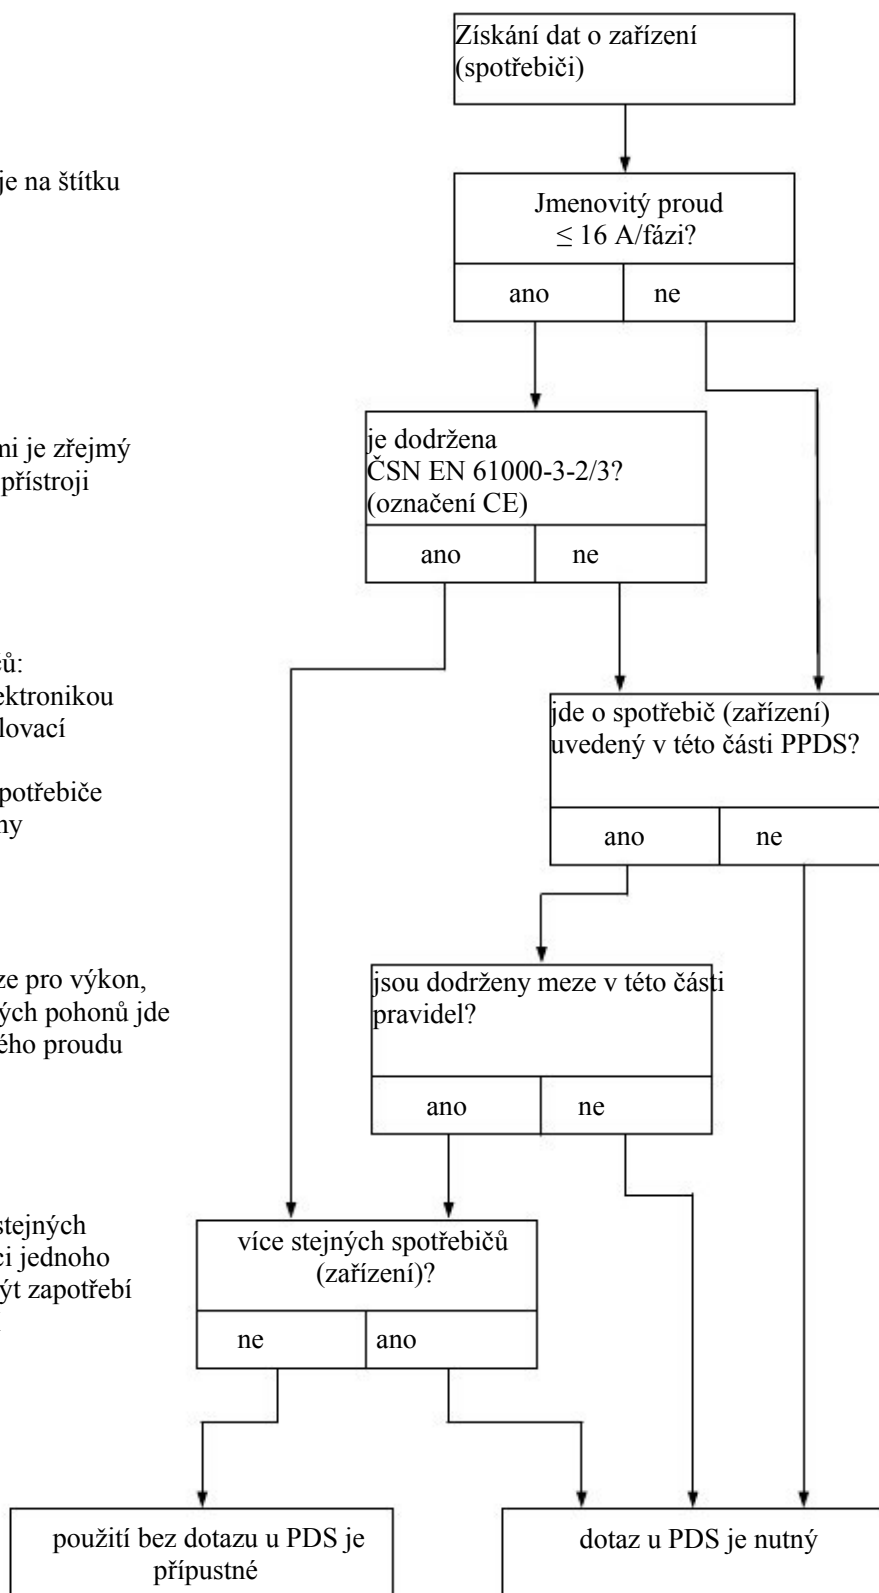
je na štítku

ni je zřejmý přístroji

ců: ektronikou lovací

potřebiče ny

ze pro výkon, ých pohonů jde ého proudu

stejných ci jednoho ýt zapotřebí

Získání dat o zařízení (spotřebiči)

Jmenovitý proud $\leq 16$ A/fázi?

ano

ne

je dodržena ČSN EN 61000-3-2/3? (označení CE)

ano

ne

jde o spotřebič (zařízení) uvedený v této části PPDS?

ano

ne

jsou dodrženy meze v této části pravidel?

ano

ne

více stejných spotřebičů (zařízení)?

ne

ano

použití bez dotazu u PDS je přípustné

dotaz u PDS je nutný